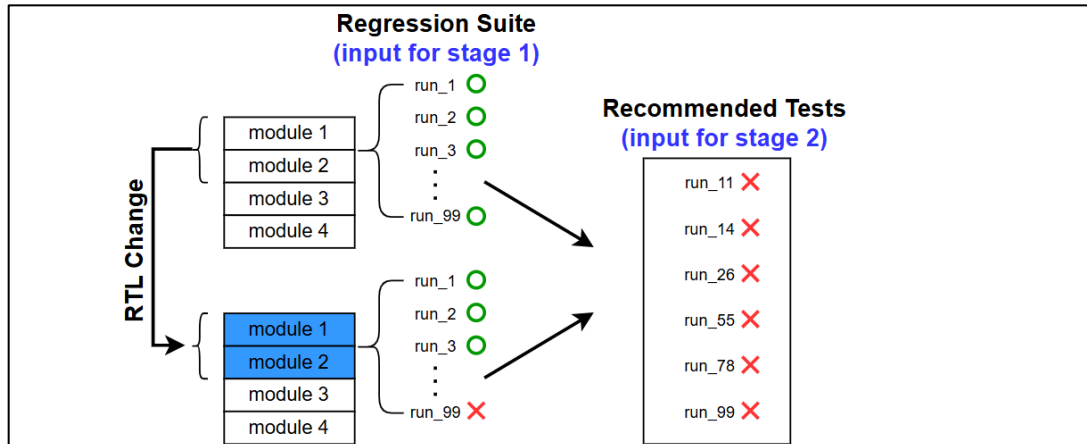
Regression Suite
(input for stage 1)

RTL Change

module 1
module 2
module 3
module 4

run_1
run_2
run_3
⋮
run_99

module 1
module 2
module 3
module 4

run_1
run_2
run_3
⋮
run_99

Recommended Tests
(input for stage 2)

run_11
run_14
run_26
run_55
run_78
run_99